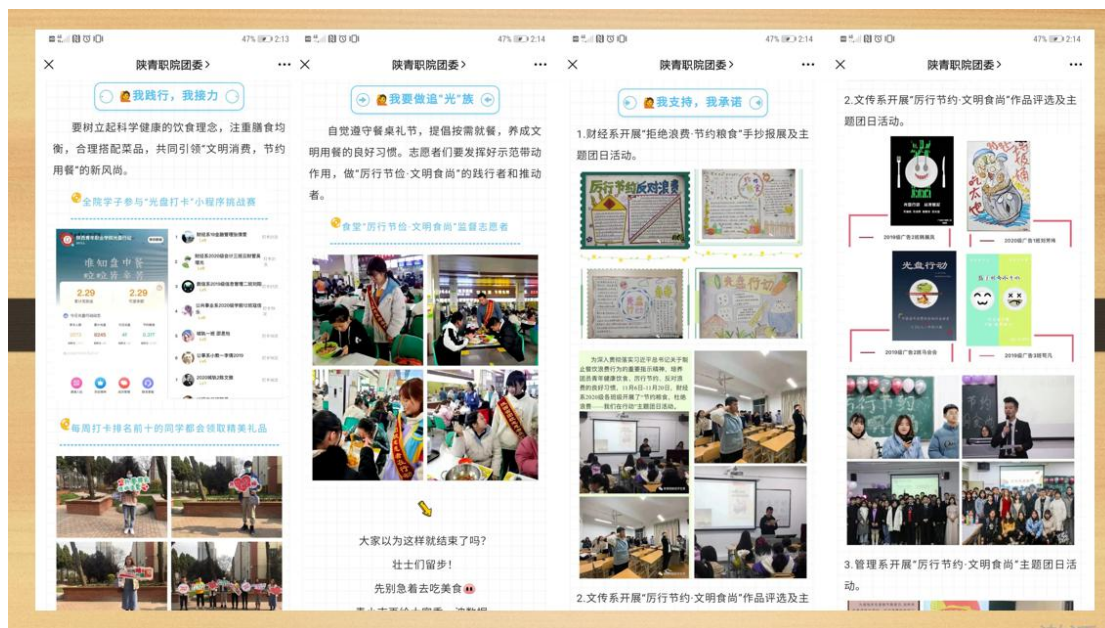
47% 2:13
陕青职院团委 >
我践行，我接力
要树立起科学健康的饮食理念，注重膳食均衡，合理搭配菜品，共同引领"文明消费，节约用餐"的新风尚。
全院学子参与"光盘打卡"小程序挑战赛
2.29
2.29
每周打卡排名前十的同学都会领取精美礼品

47% 2:14
陕青职院团委 >
我要做道"光"族
自觉遵守餐桌礼节，提倡按需就餐，养成文明用餐的良好习惯。志愿者们要发挥好示范带动作用，做"厉行节俭·文明食尚"的践行者和推动者。
食堂"厉行节俭·文明食尚"监督志愿者
大家以为这样就结束了吗？
壮士们留步！
先别急着去吃美食
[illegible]

47% 2:14
陕青职院团委 >
我支持，我承诺
1.财经系开展"拒绝浪费·节约粮食"手抄报展及主题团日活动。
厉行节约反对浪费
光盘行动
2.文传系开展"厉行节约·文明食尚"作品评选及主

47% 2:14
陕青职院团委 >
2.文传系开展"厉行节约·文明食尚"作品评选及主题团日活动。
2019级广告2班韩瑞凤
2020级广告1班刘芳琦
光盘行动
2019级广告2班马会会
2019级广告2班马可儿
厉行节约
3.管理系开展"厉行节约·文明食尚"主题团日活动。